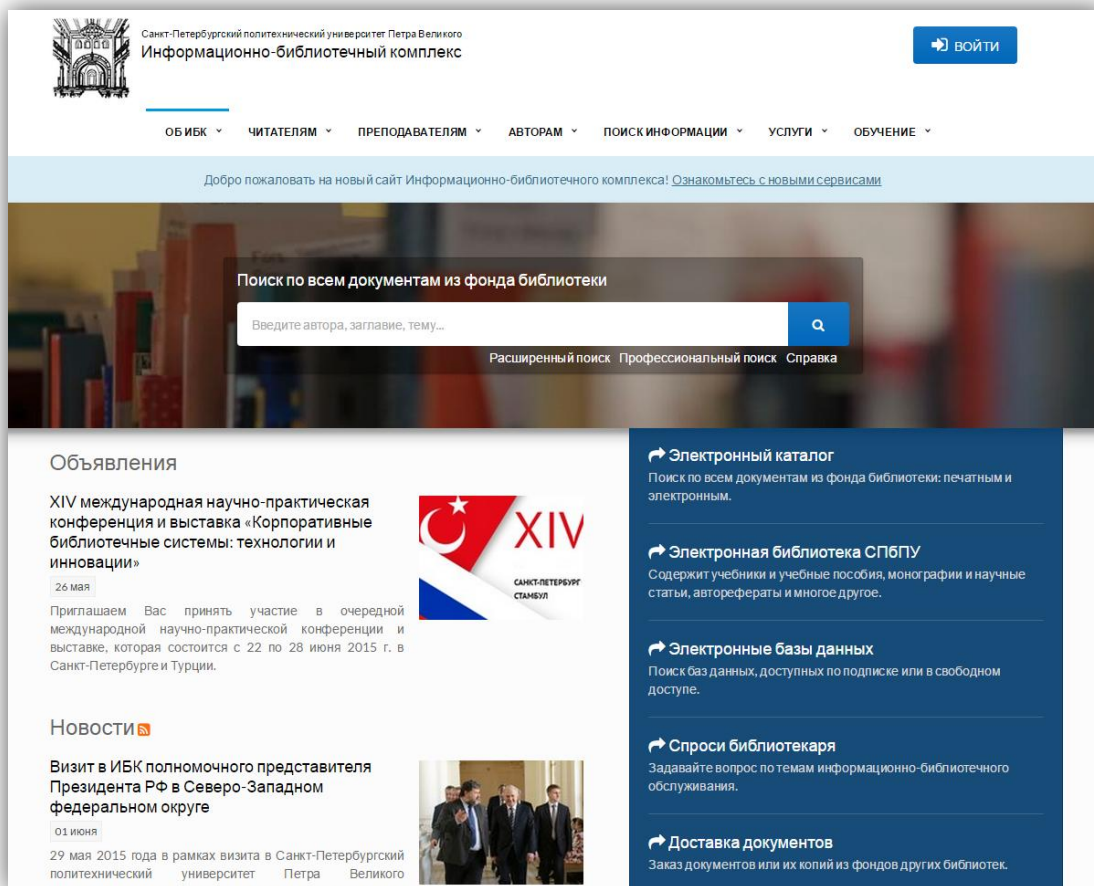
Санкт-Петербургский политехнический университет Петра Великого
Информационно-библиотечный комплекс

ВОЙТИ

ОБ ИБК ˅ ЧИТАТЕЛЯМ ˅ ПРЕПОДАВАТЕЛЯМ ˅ АВТОРАМ ˅ ПОИСК ИНФОРМАЦИИ ˅ УСЛУГИ ˅ ОБУЧЕНИЕ ˅

Добро пожаловать на новый сайт Информационно-библиотечного комплекса! Ознакомьтесь с новыми сервисами

Поиск по всем документам из фонда библиотеки

Введите автора, заглавие, тему...

Расширенный поиск Профессиональный поиск Справка

Объявления

XIV международная научно-практическая конференция и выставка «Корпоративные библиотечные системы: технологии и инновации»

26 мая

Приглашаем Вас принять участие в очередной международной научно-практической конференции и выставке, которая состоится с 22 по 28 июня 2015 г. в Санкт-Петербурге и Турции.

XIV
САНКТ-ПЕТЕРБУРГ
СТАМБУЛ

Новости

Визит в ИБК полномочного представителя Президента РФ в Северо-Западном федеральном округе

01 июня

29 мая 2015 года в рамках визита в Санкт-Петербургский политехнический университет Петра Великого

Электронный каталог
Поиск по всем документам из фонда библиотеки: печатным и электронным.

Электронная библиотека СПбПУ
Содержит учебники и учебные пособия, монографии и научные статьи, авторефераты и многое другое.

Электронные базы данных
Поиск баз данных, доступных по подписке или в свободном доступе.

Спроси библиотекаря
Задавайте вопрос по темам информационно-библиотечного обслуживания.

Доставка документов
Заказ документов или их копий из фондов других библиотек.